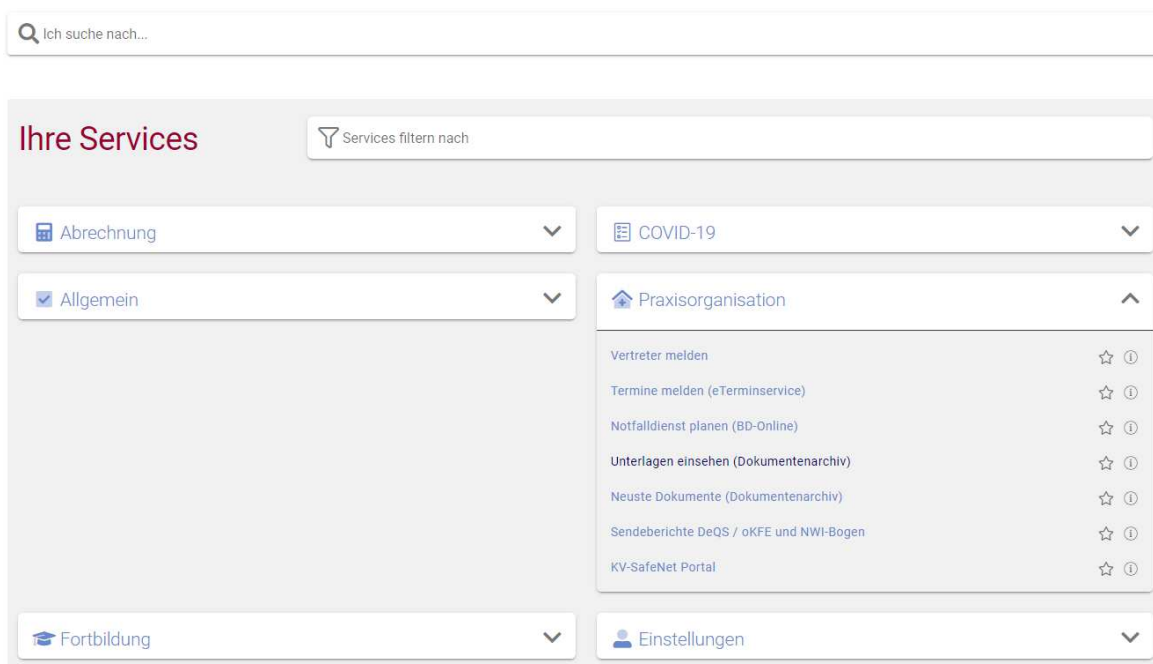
Ich suche nach...

Ihre Services

Services filtern nach

Abrechnung

Allgemein

Fortbildung

COVID-19

Praxisorganisation

Vertreter melden

Termine melden (eTerminservice)

Notfalldienst planen (BD-Online)

Unterlagen einsehen (Dokumentenarchiv)

Neuste Dokumente (Dokumentenarchiv)

Sendeberichte DeQS / oKFE und NWI-Bogen

KV-SafeNet Portal

Einstellungen